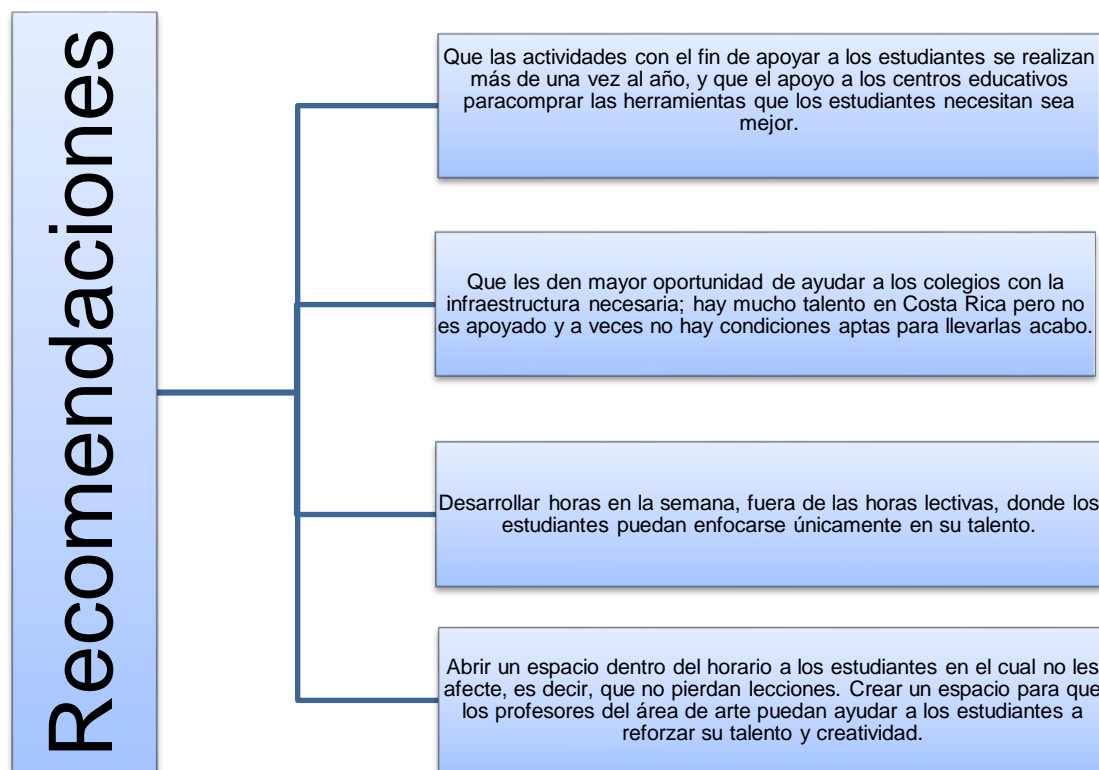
Recomendaciones

Que las actividades con el fin de apoyar a los estudiantes se realizan más de una vez al año, y que el apoyo a los centros educativos paracomprar las herramientas que los estudiantes necesitan sea mejor.

Que les den mayor oportunidad de ayudar a los colegios con la infraestructura necesaria; hay mucho talento en Costa Rica pero no es apoyado y a veces no hay condiciones aptas para llevarlas acabo.

Desarrollar horas en la semana, fuera de las horas lectivas, donde los estudiantes puedan enfocarse únicamente en su talento.

Abrir un espacio dentro del horario a los estudiantes en el cual no les afecte, es decir, que no pierdan lecciones. Crear un espacio para que los profesores del área de arte puedan ayudar a los estudiantes a reforzar su talento y creatividad.